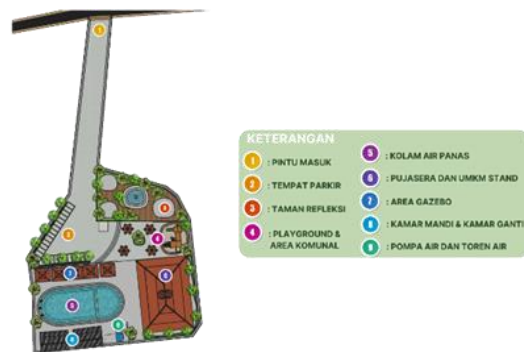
1
2
3
4
5
6
7
8
9

KETERANGAN
1 : PINTU MASUK
2 : TEMPAT PARKIR
3 : TAMAN REFLEKSI
4 : PLAYGROUND & AREA KOMUNAL
5 : KOLAM AIR PANAS
6 : PUJASERA DAN UMKM STAND
7 : AREA GAZEBO
8 : KAMAR MANDI & KAMAR GANTI
9 : POMPA AIR DAN TOREN AIR